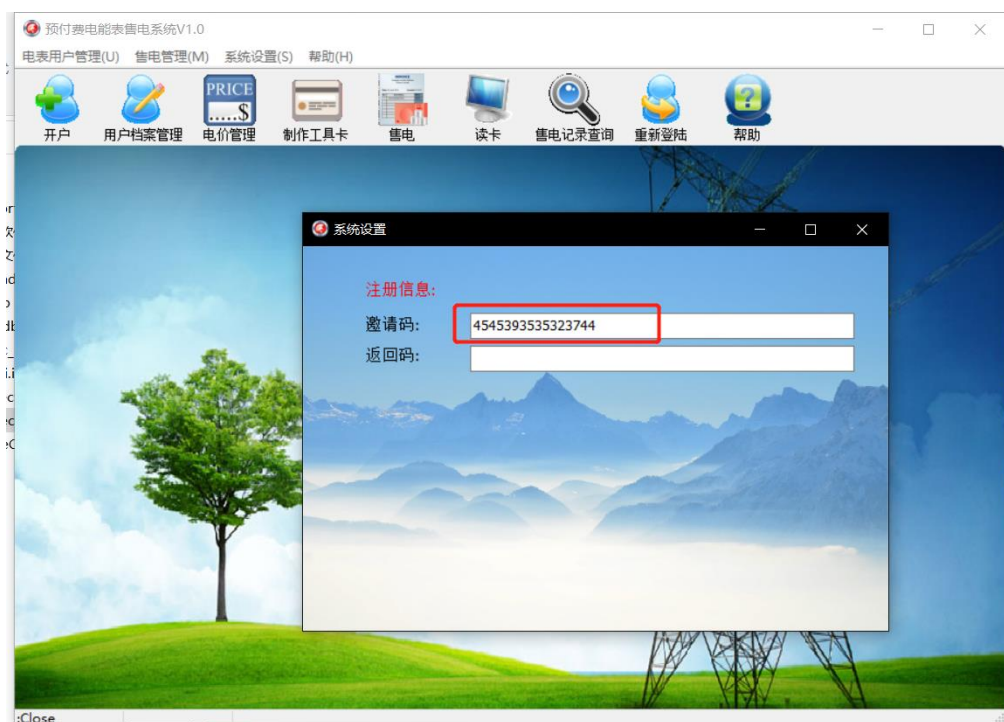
预付费电能表售电系统V1.0

电表用户管理(U) 售电管理(M) 系统设置(S) 帮助(H)

PRICE
.....$

开户 用户档案管理 电价管理 制作工具卡 售电 读卡 售电记录查询 重新登陆 帮助

系统设置

注册信息:
邀请码: 4545393535323744
返回码:

:Close